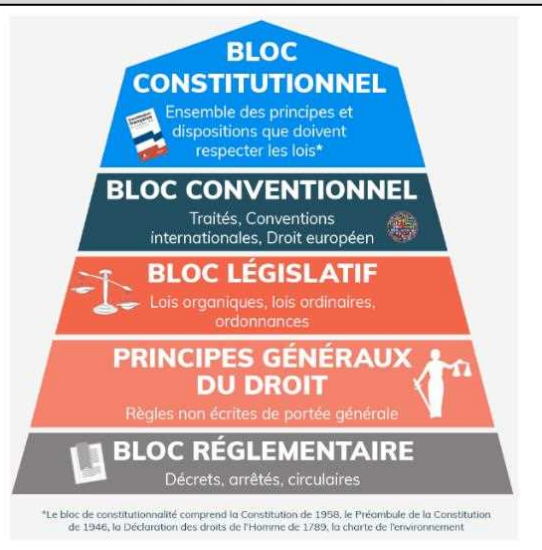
BLOC CONSTITUTIONNEL

Ensemble des principes et dispositions que doivent respecter les lois*

BLOC CONVENTIONNEL

Traités, Conventions internationales, Droit européen

BLOC LÉGISLATIF

Lois organiques, lois ordinaires, ordonnances

PRINCIPES GÉNÉRAUX DU DROIT

Règles non écrites de portée générale

BLOC RÉGLEMENTAIRE

Décrets, arrêtés, circulaires

*Le bloc de constitutionnalité comprend la Constitution de 1958, le Préambule de la Constitution de 1946, la Déclaration des droits de l'Homme de 1789, la charte de l'environnement